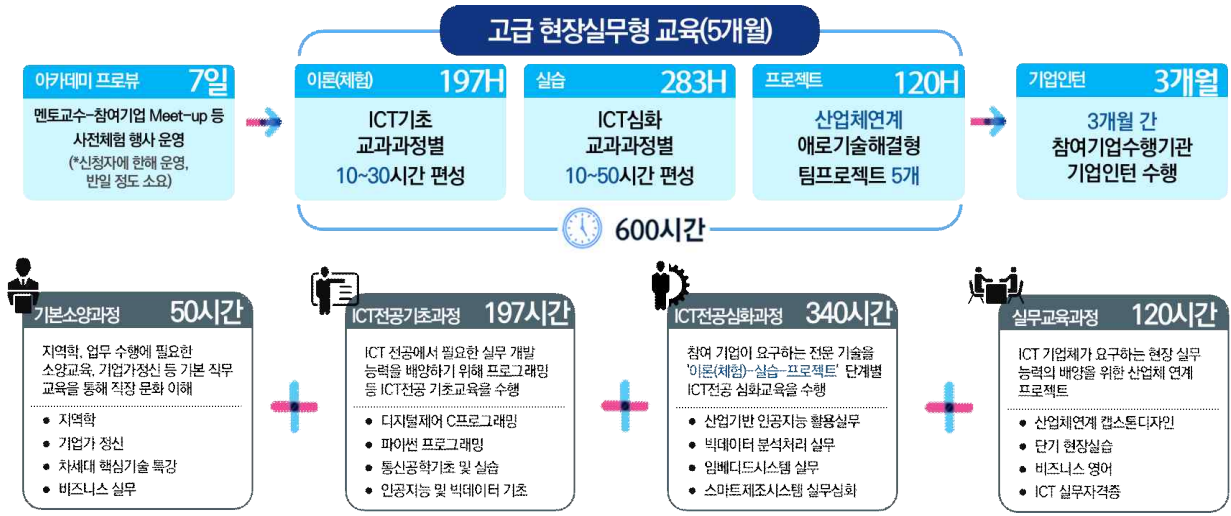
고급 현장실무형 교육(5개월)

아카데미 프로뷰 7일

멘토교수-참여기업 Meet-up 등 사전체험 행사 운영 (*신청자에 한해 운영, 반일 정도 소요)

이론(체험) 197H

ICT기초 교과과정별 10~30시간 편성

실습 283H

ICT심화 교과과정별 10~50시간 편성

프로젝트 120H

산업체연계 애로기술해결형 팀프로젝트 5개

기업인턴 3개월

3개월 간 참여기업수행기관 기업인턴 수행

600시간

기본소양과정 50시간

지역학, 업무 수행에 필요한 소양교육, 기업가정신 등 기본 직무 교육을 통해 직장 문화 이해

- 지역학
- 기업가 정신
- 차세대 핵심기술 특강
- 비즈니스 실무

ICT전공기초과정 197시간

ICT 전공에서 필요한 실무 개발 능력을 배양하기 위해 프로그래밍 등 ICT전공 기초교육을 수행

- 디지털제어 C프로그래밍
- 파이썬 프로그래밍
- 통신공학기초 및 실습
- 인공지능 및 빅데이터 기초

ICT전공심화과정 340시간

참여 기업이 요구하는 전문 기술을 '이론(체험)-실습-프로젝트' 단계별 ICT전공 심화교육을 수행

- 산업기반 인공지능 활용실무
- 빅데이터 분석처리 실무
- 임베디드시스템 실무
- 스마트제조시스템 실무심화

실무교육과정 120시간

ICT 기업체가 요구하는 현장 실무 능력의 배양을 위한 산업체 연계 프로젝트

- 산업체연계 캡스톤디자인
- 단기 현장실습
- 비즈니스 영어
- ICT 실무자격증